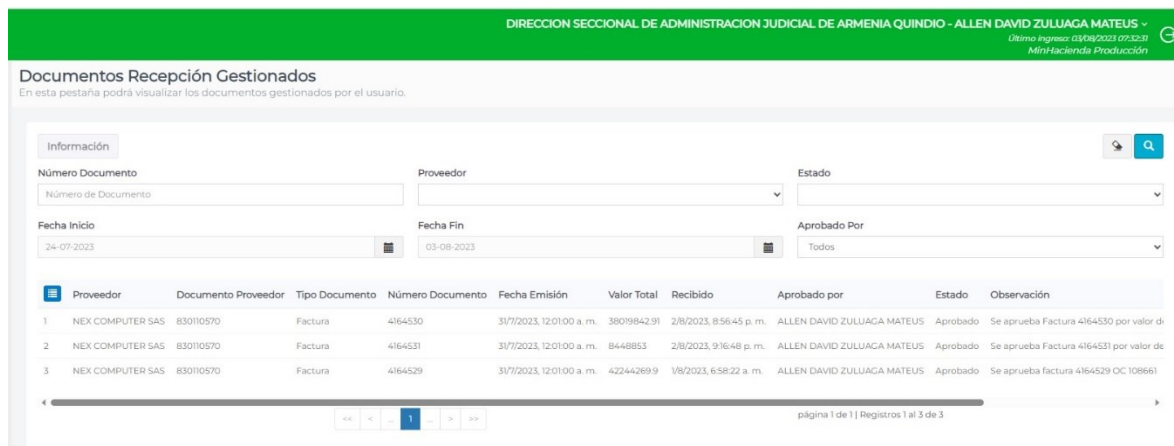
DIRECCION SECCIONAL DE ADMINISTRACION JUDICIAL DE ARMENIA QUINDIO - ALLEN DAVID ZULUAGA MATEUS
Último ingreso: 03/08/2023 07:32:31
MinHacienda Producción

Documentos Recepción Gestionados
En esta pestaña podrá visualizar los documentos gestionados por el usuario.

Información

Número Documento
Número de Documento

Proveedor

Estado

Fecha Inicio
24-07-2023

Fecha Fin
03-08-2023

Aprobado Por
Todos

| | Proveedor | Documento Proveedor | Tipo Documento | Número Documento | Fecha Emisión | Valor Total | Recibido | Aprobado por | Estado | Observación |
|---|---|---|---|---|---|---|---|---|---|---|
| 1 | NEX COMPUTER SAS | 830110570 | Factura | 4164530 | 31/7/2023, 12:01:00 a. m. | 38019842.91 | 2/8/2023, 8:56:45 p. m. | ALLEN DAVID ZULUAGA MATEUS | Aprobado | Se aprueba Factura 4164530 por valor d |
| 2 | NEX COMPUTER SAS | 830110570 | Factura | 4164531 | 31/7/2023, 12:01:00 a. m. | 8448853 | 2/8/2023, 9:16:48 p. m. | ALLEN DAVID ZULUAGA MATEUS | Aprobado | Se aprueba Factura 4164531 por valor de |
| 3 | NEX COMPUTER SAS | 830110570 | Factura | 4164529 | 31/7/2023, 12:01:00 a. m. | 42244269.9 | 1/8/2023, 6:58:22 a. m. | ALLEN DAVID ZULUAGA MATEUS | Aprobado | Se aprueba factura 4164529 OC 108661 |

<< < ... 1 ... > >>

página 1 de 1 | Registros 1 al 3 de 3